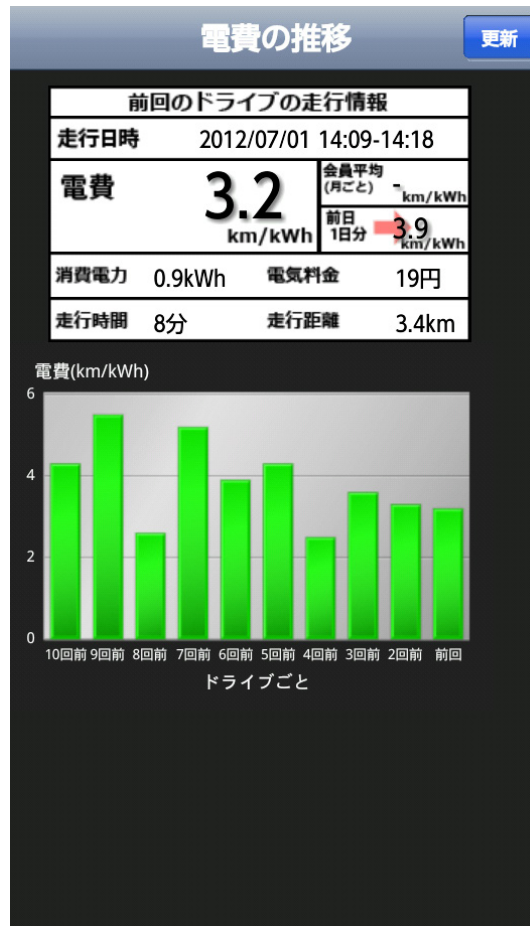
電費の推移

更新

| 前回のドライブの走行情報 | | | |
|---|---|---|---|
| 走行日時 | 2012/07/01 14:09-14:18 | | |
| 電費 | 3.2 km/kWh | 会員平均 (月ごと) | - km/kWh |
| | | 前日 1日分 | 3.9 km/kWh |
| 消費電力 | 0.9kWh | 電気料金 | 19円 |
| 走行時間 | 8分 | 走行距離 | 3.4km |

電費(km/kWh)

6
4
2
0

10回前 9回前 8回前 7回前 6回前 5回前 4回前 3回前 2回前 前回

ドライブごと